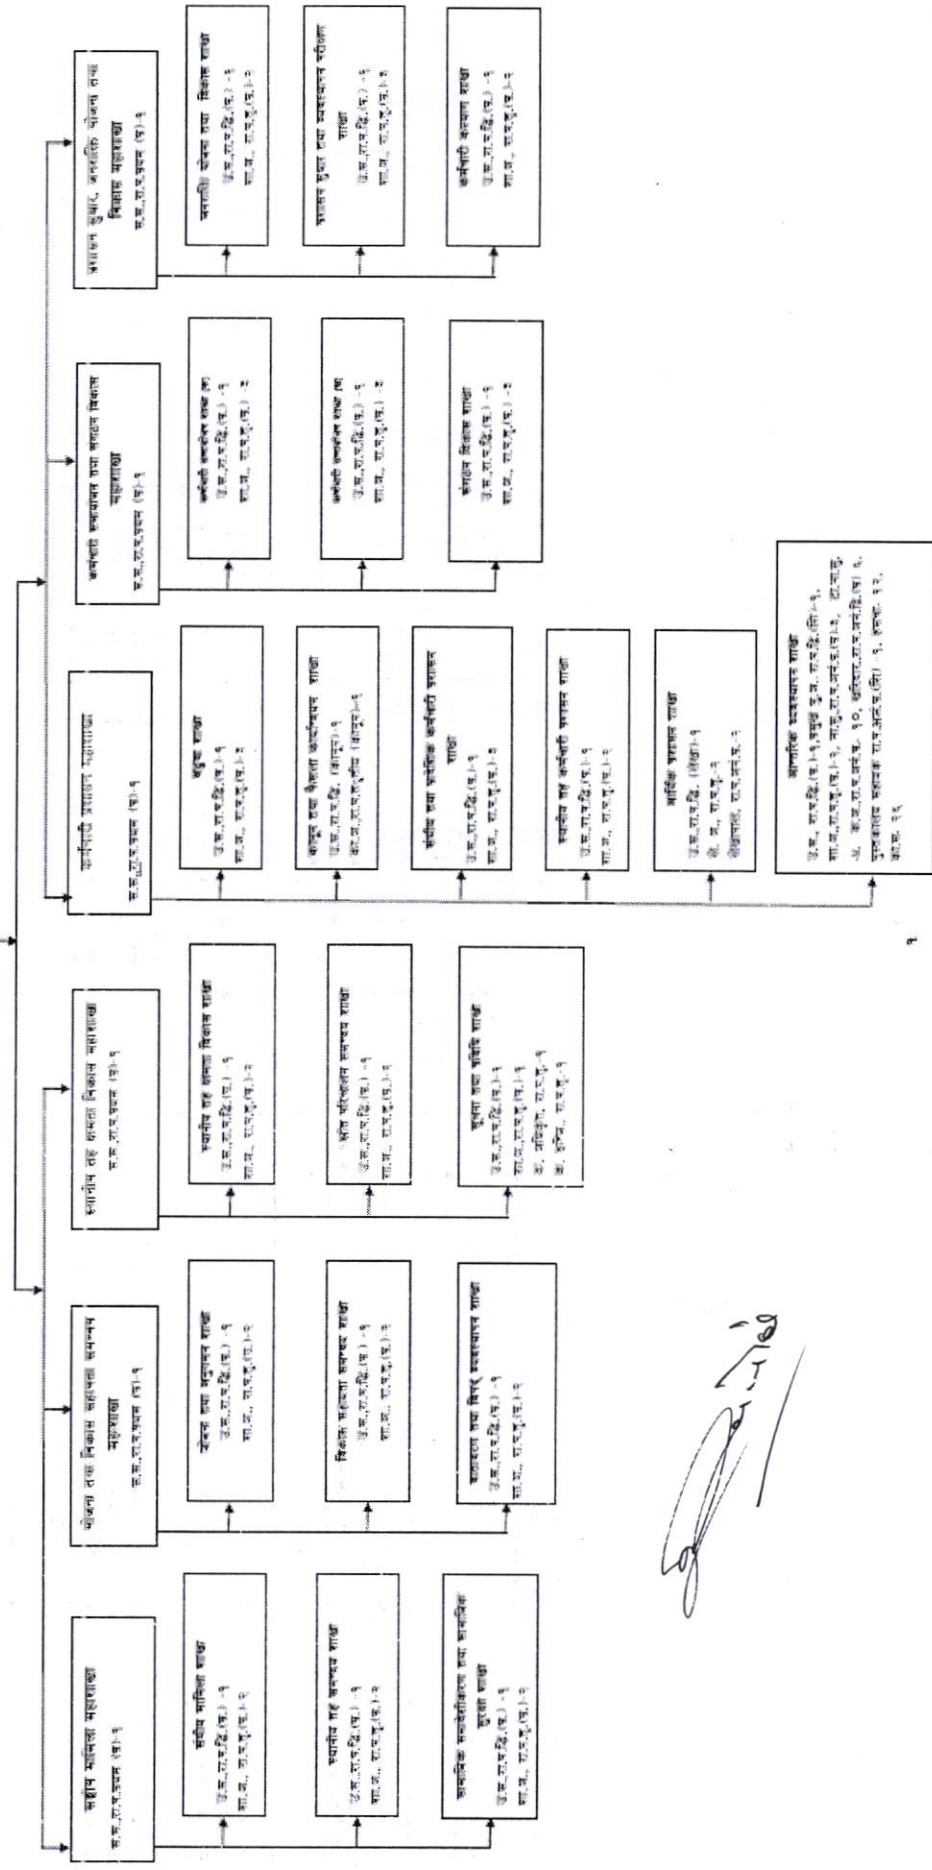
संघीय मामिला महाशाखा
स.स.,रा.प.प्रथम (प्र)-१

संघीय मामिला शाखा
उ.स.,रा.प.द्वि.(प्र.) -१
शा.अ., रा.प.तृ.(प्र.)-२

स्थानीय तह समन्वय शाखा
उ.स.,रा.प.द्वि.(प्र.) -१
शा.अ., रा.प.तृ.(प्र.)-२

अन्तरिक सम्बन्धीकरण तथा कानुनिक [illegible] शाखा
उ.स.,रा.प.द्वि.(प्र.) -१
शा.अ., रा.प.तृ.(प्र.)-२

योजना तथा विकास सहायता समन्वय महाशाखा
स.स.,रा.प.प्रथम (प्र)-१

योजना तथा अनुगमन शाखा
उ.स.,रा.प.द्वि.(प्र.) -१
शा.अ., रा.प.तृ.(प्र.)-२

विकास सहायता समन्वय शाखा
उ.स.,रा.प.द्वि.(प्र.) -१
शा.अ., रा.प.तृ.(प्र.)-२

वातावरण तथा विपद् व्यवस्थापन शाखा
उ.स.,रा.प.द्वि.(प्र.) -१
शा.अ., रा.प.तृ.(प्र.)-२

स्थानीय तह क्षमता विकास महाशाखा
स.स.,रा.प.प्रथम (प्र)-१

स्थानीय तह क्षमता विकास शाखा
उ.स.,रा.प.द्वि.(प्र.) -१
शा.अ., रा.प.तृ.(प्र.)-२

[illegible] परिचालन समन्वय शाखा
उ.स.,रा.प.द्वि.(प्र.) -१
शा.अ., रा.प.तृ.(प्र.)-२

सूचना तथा प्रविधि शाखा
उ.स.,रा.प.द्वि.(प्र.)-१
शा.अ.,रा.प.तृ.(प्र.)-१
क. अधिकृत, रा.प.तृ.-१
क. इन्जि., रा.प.तृ.-१

कर्मचारी प्रशासन महाशाखा
स.स.,रा.प.प्रथम (प्र)-१

व्यवस्था शाखा
उ.स.,रा.प.द्वि.(प्र.)-१
शा.अ., रा.प.तृ.(प्र.)-२

कानून तथा फैसला कार्यान्वयन शाखा
उ.स.,रा.प.द्वि. (कानून)-१
शा.अ.,रा.प.तृतीय (कानून)-१

संघीय तथा प्रादेशिक कर्मचारी प्रशासन शाखा
उ.स.,रा.प.द्वि.(प्र.)-१
शा.अ., रा.प.तृ.(प्र.)-२

स्थानीय तह कर्मचारी प्रशासन शाखा
उ.स.,रा.प.द्वि.(प्र.)-१
शा.अ., रा.प.तृ.(प्र.)-२

आर्थिक प्रशासन शाखा
उ.स.,रा.प.द्वि. (लेखा)-१
लै. अ., रा.प.तृ.-१
लेखापाल, रा.प.अनं.प्र.-२

आन्तरिक व्यवस्थापन शाखा
उ.स., रा.प.द्वि.(प्र.)-१,कम्प्युटर इ.,रा.प.द्वि.(वि)-१,
शा.अ.,रा.प.तृ.(प्र.)-१, ना.सु.,रा.प.अनं.प्र.(प्र.)-४, टा.ना.सु.
-४, क.अ.,रा.प.अनं.प्र. १०, खरिदार,रा.प.अनं.द्वि.(प्र) ६,
पुस्तकालय सहायक रा.प.अनं.प्र.(वि) १, हलु.चा. ११,
का.स. २१

कर्मचारी व्यवस्थापन तथा संगठन विकास महाशाखा
स.स.,रा.प.प्रथम (प्र)-१

कर्मचारी व्यवस्थापन शाखा (क)
उ.स.,रा.प.द्वि.(प्र.) -१
शा.अ., रा.प.तृ.(प्र.)-२

कर्मचारी व्यवस्थापन शाखा (ख)
उ.स.,रा.प.द्वि.(प्र.) -१
शा.अ., रा.प.तृ.(प्र.)-२

संगठन विकास शाखा
उ.स.,रा.प.द्वि.(प्र.) -१
शा.अ., रा.प.तृ.(प्र.)-२

प्रशासन सुधार, जनशक्ति योजना तथा विकास महाशाखा
स.स.,रा.प.प्रथम (प्र)-१

जनशक्ति योजना तथा विकास शाखा
उ.स.,रा.प.द्वि.(प्र.) -१
शा.अ., रा.प.तृ.(प्र.)-२

प्रशासन सुधार तथा व्यवस्थापन परीक्षण शाखा
उ.स.,रा.प.द्वि.(प्र.) -१
शा.अ., रा.प.तृ.(प्र.)-२

कर्मचारी कल्याण शाखा
उ.स.,रा.प.द्वि.(प्र.) -१
शा.अ., रा.प.तृ.(प्र.)-२

१